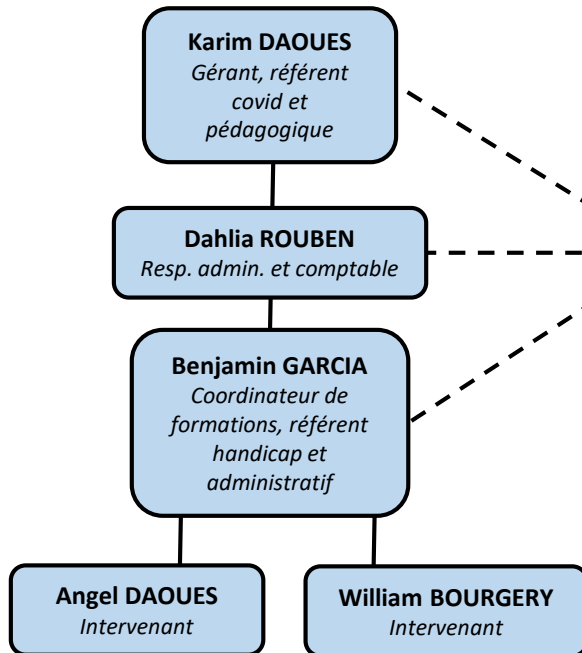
Karim DAOUES
Gérant, référent covid et pédagogique

Dahlia ROUBEN
Resp. admin. et comptable

Benjamin GARCIA
Coordinateur de formations, référent handicap et administratif

Angel DAOUES
Intervenant

William BOURGERY
Intervenant